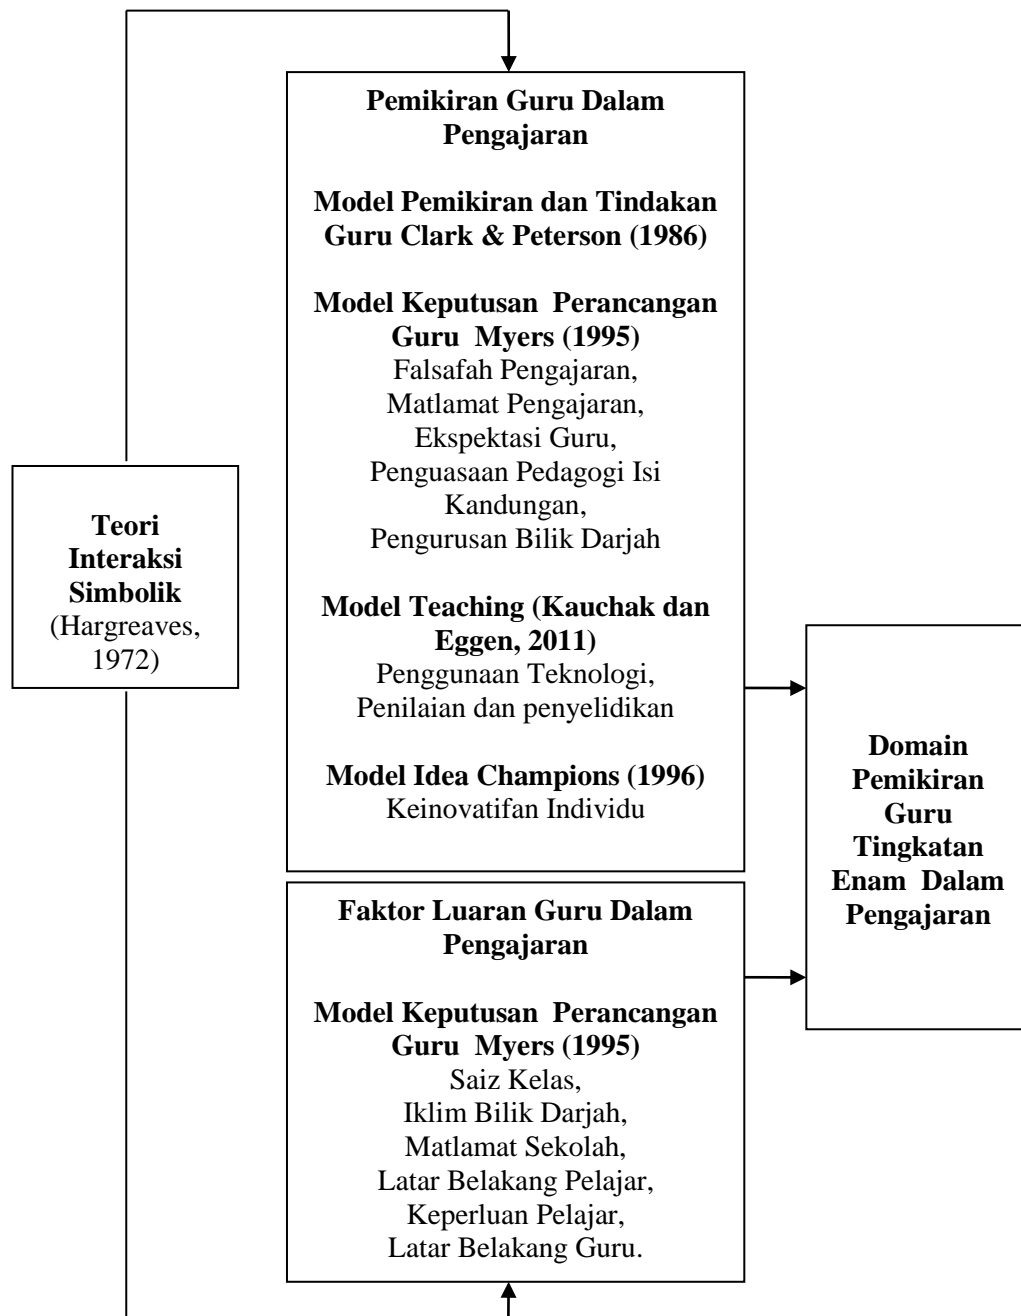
Pemikiran Guru Dalam Pengajaran

Model Pemikiran dan Tindakan Guru Clark & Peterson (1986)

Model Keputusan Perancangan Guru Myers (1995)
Falsafah Pengajaran,
Matlamat Pengajaran,
Ekspektasi Guru,
Penguasaan Pedagogi Isi Kandungan,
Pengurusan Bilik Darjah

Model Teaching (Kauchak dan Eggen, 2011)
Penggunaan Teknologi,
Penilaian dan penyelidikan

Model Idea Champions (1996)
Keinovatifan Individu

Teori Interaksi Simbolik
(Hargreaves, 1972)

Domain Pemikiran Guru Tingkatan Enam Dalam Pengajaran

Faktor Luaran Guru Dalam Pengajaran

Model Keputusan Perancangan Guru Myers (1995)
Saiz Kelas,
Iklim Bilik Darjah,
Matlamat Sekolah,
Latar Belakang Pelajar,
Keperluan Pelajar,
Latar Belakang Guru.